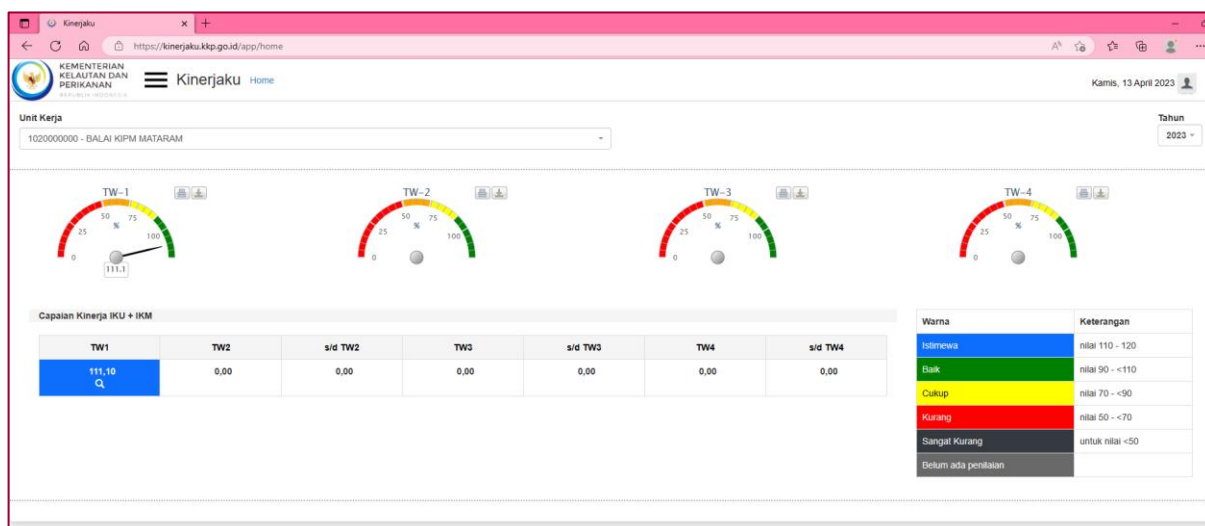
Kinerjaku × +

https://kinerjaku.kkp.go.id/app/home

KEMENTERIAN KELAUTAN DAN PERIKANAN REPUBLIK INDONESIA

Kinerjaku Home

Kamis, 13 April 2023

Unit Kerja
1020000000 - BALAI KIPM MATARAM

Tahun
2023

TW-1
0 25 50 75 100 %
111.1

TW-2
0 25 50 75 100 %

TW-3
0 25 50 75 100 %

TW-4
0 25 50 75 100 %

Capaian Kinerja IKU + IKM

| TW1 | TW2 | s/d TW2 | TW3 | s/d TW3 | TW4 | s/d TW4 |
|---|---|---|---|---|---|---|
| 111,10 | 0,00 | 0,00 | 0,00 | 0,00 | 0,00 | 0,00 |

| Warna | Keterangan |
|---|---|
| Istimewa | nilai 110 - 120 |
| Baik | nilai 90 - <110 |
| Cukup | nilai 70 - <90 |
| Kurang | nilai 50 - <70 |
| Sangat Kurang | untuk nilai <50 |
| Belum ada penilaian | |